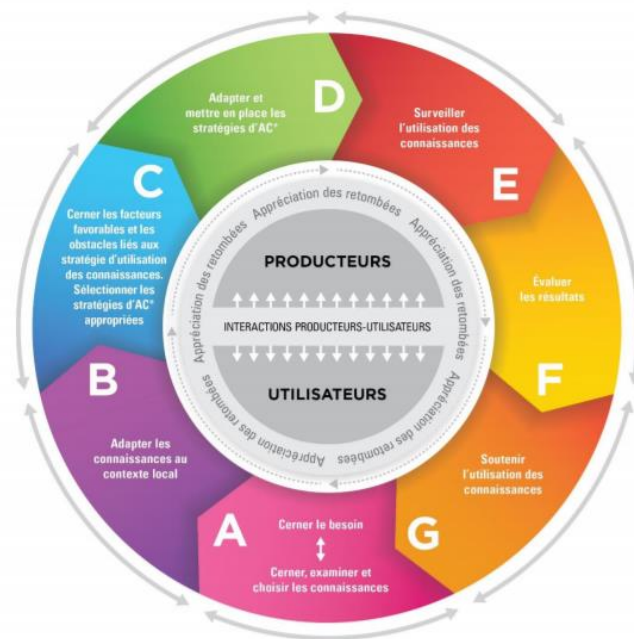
D
Adapter et mettre en place les stratégies d'AC*

E
Surveiller l'utilisation des connaissances

F
Évaluer les résultats

G
Soutenir l'utilisation des connaissances

A
Cerner le besoin
↕
Cerner, examiner et choisir les connaissances

B
Adapter les connaissances au contexte local

C
Cerner les facteurs favorables et les obstacles liés aux stratégie d'utilisation des connaissances. Sélectionner les stratégies d'AC* appropriées

Appréciation des retombées Appréciation des retombées Appréciation des retombées Appréciation des retombées Appréciation des retombées Appréciation des retombées

PRODUCTEURS
INTERACTIONS PRODUCTEURS-UTILISATEURS
UTILISATEURS